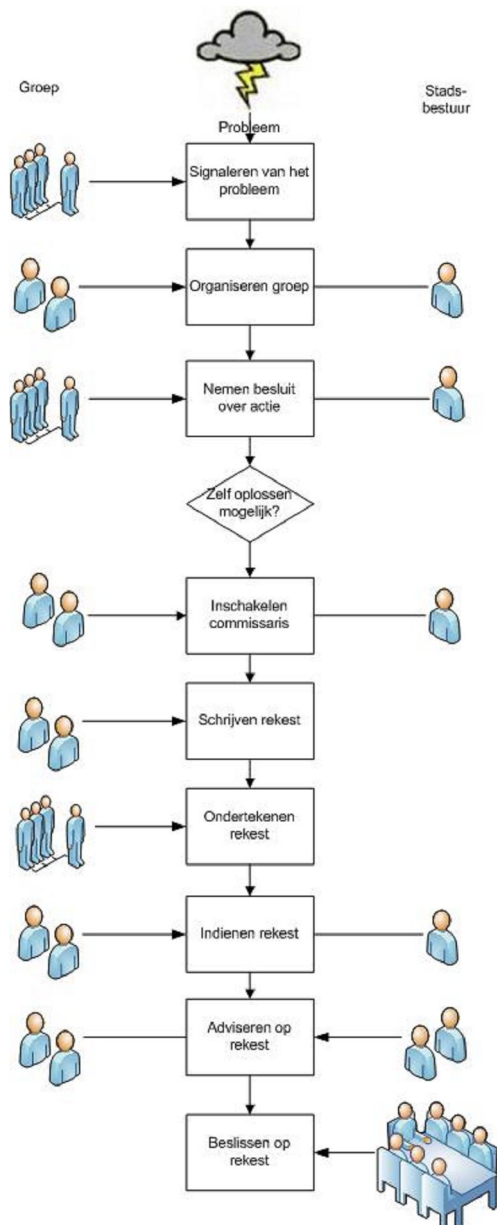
Groep

Stadsbestuur

Probleem

Signaleren van het probleem

Organiseren groep

Nemen besluit over actie

Zelf oplossen mogelijk?

Inschakelen commissaris

Schrijven rekest

Ondertekenen rekest

Indienen rekest

Adviseren op rekest

Beslissen op rekest